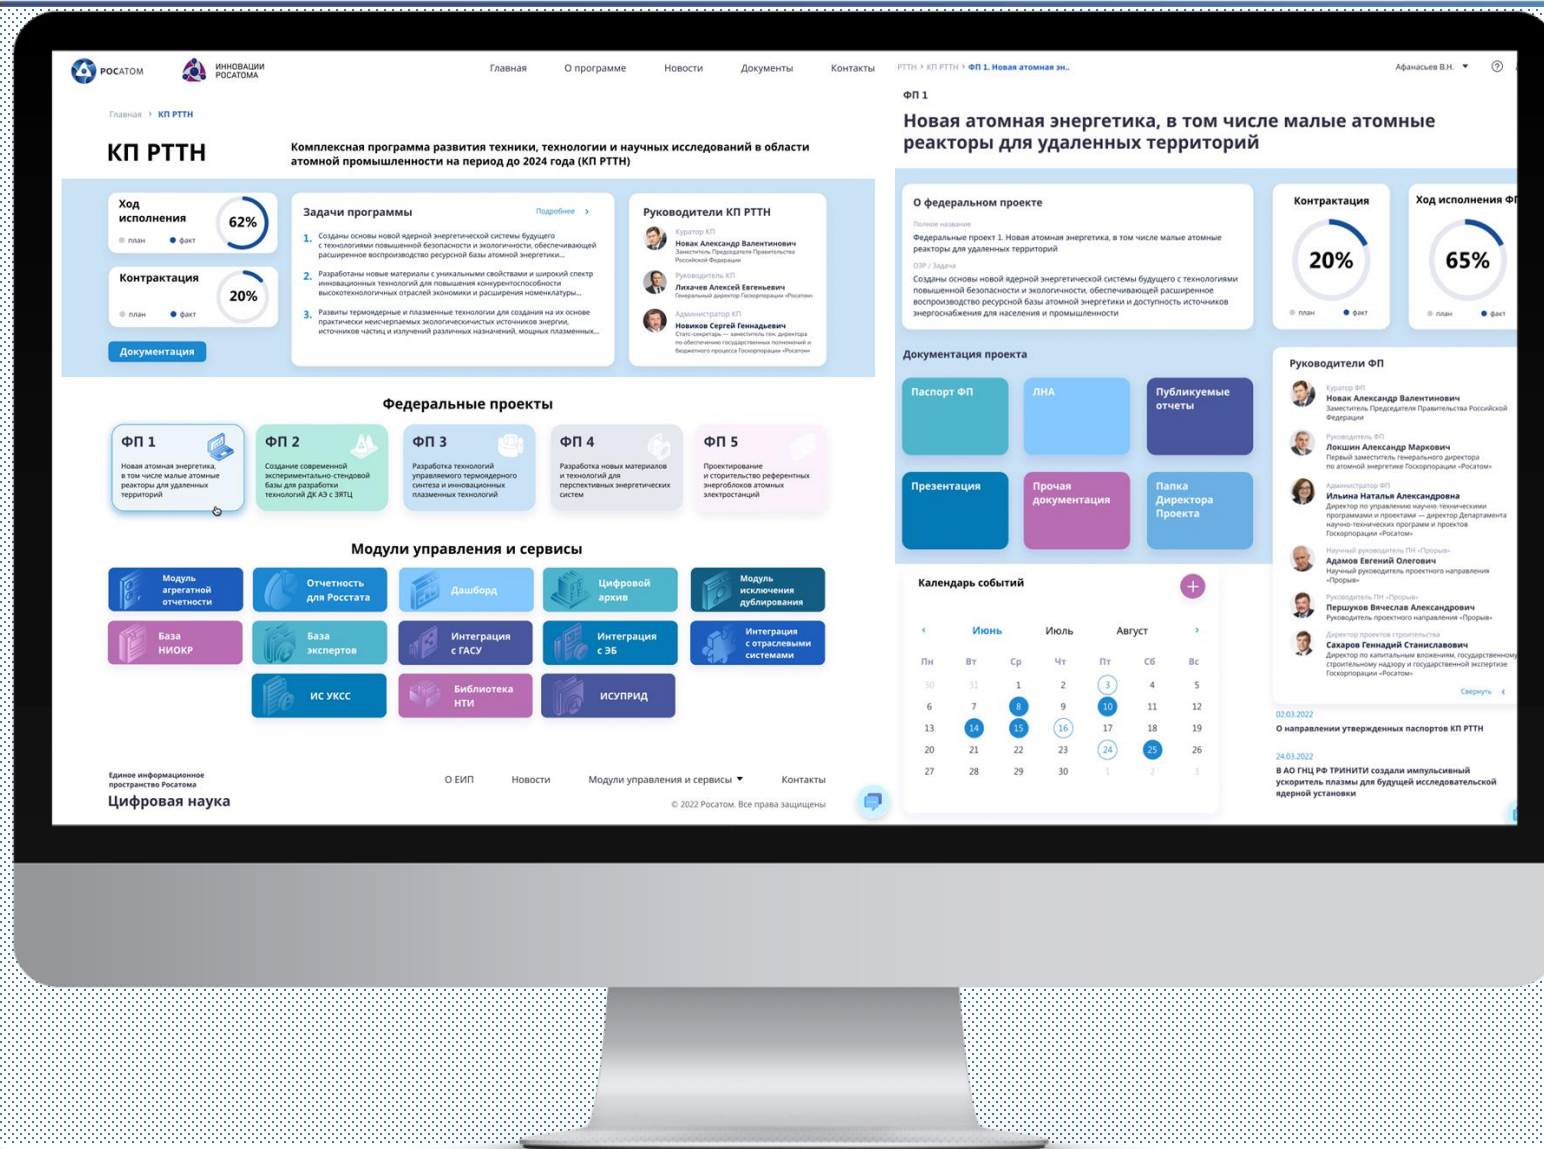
РОСАТОМ
ИННОВАЦИИ РОСАТОМА

Главная О программе Новости Документы Контакты

Главная > КП РТТН

КП РТТН

Комплексная программа развития техники, технологии и научных исследований в области атомной промышленности на период до 2024 года (КП РТТН)

Ход исполнения 62%
план факт

Контрактация 20%
план факт

Документация

Задачи программы
Подробнее

1. Созданы основы новой ядерной энергетической системы будущего с технологиями повышенной безопасности и экологичности, обеспечивающей расширенное воспроизводство ресурсной базы атомной энергетики...

2. Разработаны новые материалы с уникальными свойствами и широкий спектр инновационных технологий для повышения конкурентоспособности высокотехнологичных отраслей экономики и расширения номенклатуры...

3. Развиты термоядерные и плазменные технологии для создания на их основе практически неисчерпаемых экологически чистых источников энергии, источников частиц и излучений различных назначений, мощных плазменных...

Руководители КП РТТН
Куратор КП
Новак Александр Валентинович
Заместитель Председателя Правительства Российской Федерации
Руководитель КП
Лихачев Алексей Евгеньевич
Генеральный директор Госкорпорации «Росатом»
Администратор КП
Новиков Сергей Геннадьевич
Статс-секретарь — заместитель ген. директора по обеспечению государственных полномочий и бюджетного процесса Госкорпорации «Росатом»

Федеральные проекты

ФП 1
Новая атомная энергетика, в том числе малые атомные реакторы для удаленных территорий

ФП 2
Создание современной экспериментально-стендовой базы для разработки технологий ДК АЭ с ЗЯТЦ

ФП 3
Разработка технологий управляемого термоядерного синтеза и инновационных плазменных технологий

ФП 4
Разработка новых материалов и технологий для перспективных энергетических систем

ФП 5
Проектирование и строительство референтных энергоблоков атомных электростанций

Модули управления и сервисы

Модуль агрегатной отчетности
Отчетность для Росстата
Дашборд
Цифровой архив
Модуль исключения дублирования
База НИОКР
База экспертов
Интеграция с ГАСУ
Интеграция с ЭБ
Интеграция с отраслевыми системами
ИС УКСС
Библиотека НТИ
ИСУПРИД

Единое информационное пространство Росатома
Цифровая наука

О ЕИП Новости Модули управления и сервисы Контакты

© 2022 Росатом. Все права защищены

РТТН > КП РТТН > ФП 1. Новая атомная эн..
Афанасьев В.Н.

ФП 1
Новая атомная энергетика, в том числе малые атомные реакторы для удаленных территорий

О федеральном проекте
Полное название
Федеральный проект 1. Новая атомная энергетика, в том числе малые атомные реакторы для удаленных территорий
ОЗР / Задача
Созданы основы новой ядерной энергетической системы будущего с технологиями повышенной безопасности и экологичности, обеспечивающей расширенное воспроизводство ресурсной базы атомной энергетики и доступность источников энергоснабжения для населения и промышленности

Контрактация 20%
план факт

Ход исполнения ФП 65%
план факт

Документация проекта
Паспорт ФП
ЛНА
Публикуемые отчеты
Презентация
Прочая документация
Папка Директора Проекта

Календарь событий
Июнь Июль Август

| Пн | Вт | Ср | Чт | Пт | Сб | Вс |
|---|---|---|---|---|---|---|
| 30 | 31 | 1 | 2 | 3 | 4 | 5 |
| 6 | 7 | 8 | 9 | 10 | 11 | 12 |
| 13 | 14 | 15 | 16 | 17 | 18 | 19 |
| 20 | 21 | 22 | 23 | 24 | 25 | 26 |
| 27 | 28 | 29 | 30 | 1 | 2 | 3 |

Руководители ФП
Куратор ФП
Новак Александр Валентинович
Заместитель Председателя Правительства Российской Федерации
Руководитель ФП
Локшин Александр Маркович
Первый заместитель генерального директора по атомной энергетике Госкорпорации «Росатом»
Администратор ФП
Ильина Наталья Александровна
Директор по управлению научно-техническими программами и проектами — директор Департамента научно-технических программ и проектов Госкорпорации «Росатом»
Научный руководитель ПН «Прорыв»
Адамов Евгений Олегович
Научный руководитель проектного направления «Прорыв»
Руководитель ПН «Прорыв»
Першуков Вячеслав Александрович
Директор проектного направления «Прорыв»
Директор проектов строительства
Сахаров Геннадий Станиславович
Директор по капитальным вложениям, государственному строительному надзору и государственной экспертизе Госкорпорации «Росатом»
Свернуть

02.03.2022
О направлении утвержденных паспортов КП РТТН
24.03.2022
В АО ГНЦ РФ ТРИНИТИ создали импульсивный ускоритель плазмы для будущей исследовательской ядерной установки